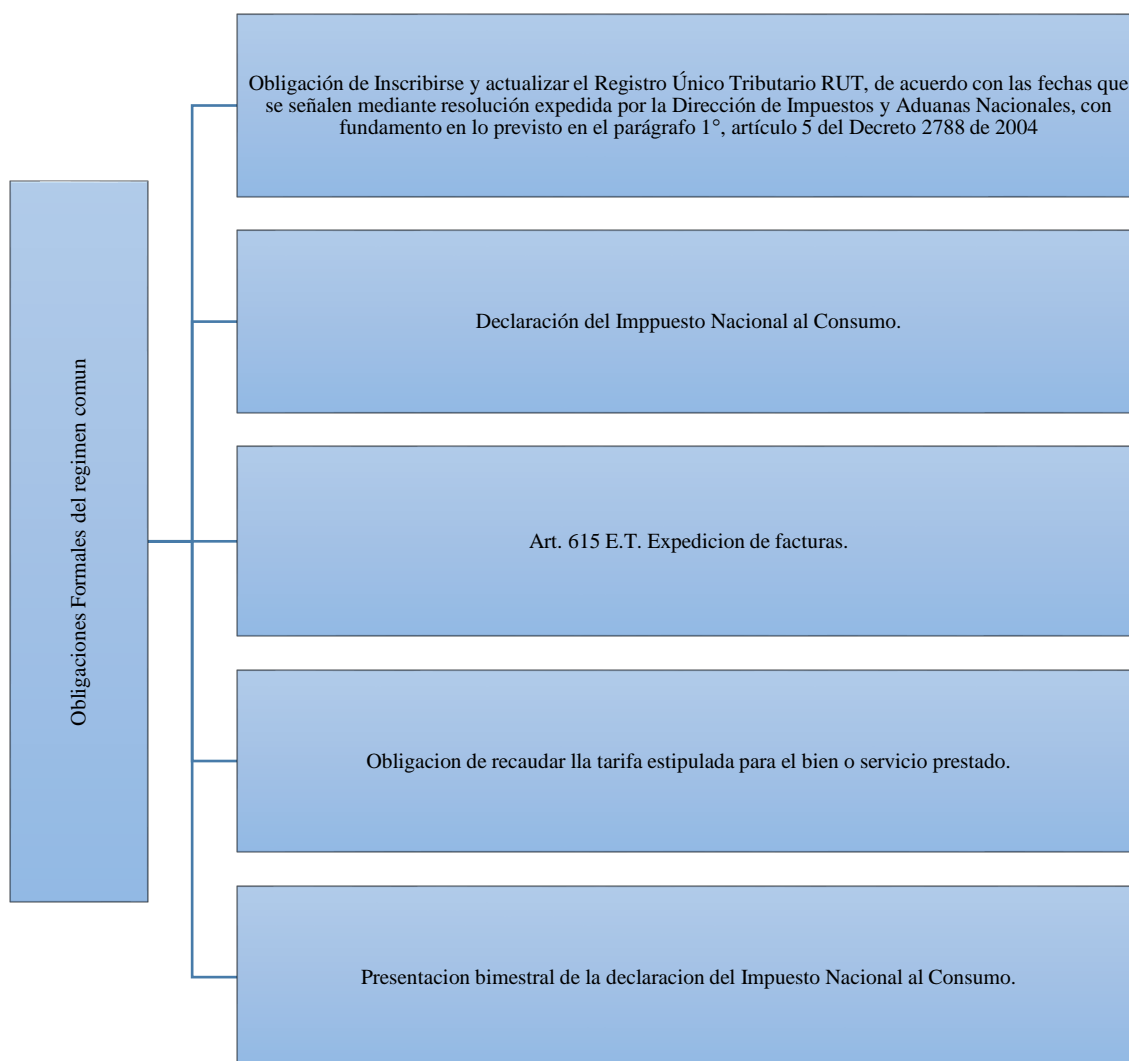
Obligaciones Formales del regimen comun

Obligación de Inscribirse y actualizar el Registro Único Tributario RUT, de acuerdo con las fechas que se señalen mediante resolución expedida por la Dirección de Impuestos y Aduanas Nacionales, con fundamento en lo previsto en el parágrafo 1°, artículo 5 del Decreto 2788 de 2004

Declaración del Imppuesto Nacional al Consumo.

Art. 615 E.T. Expedicion de facturas.

Obligacion de recaudar lla tarifa estipulada para el bien o servicio prestado.

Presentacion bimestral de la declaracion del Impuesto Nacional al Consumo.